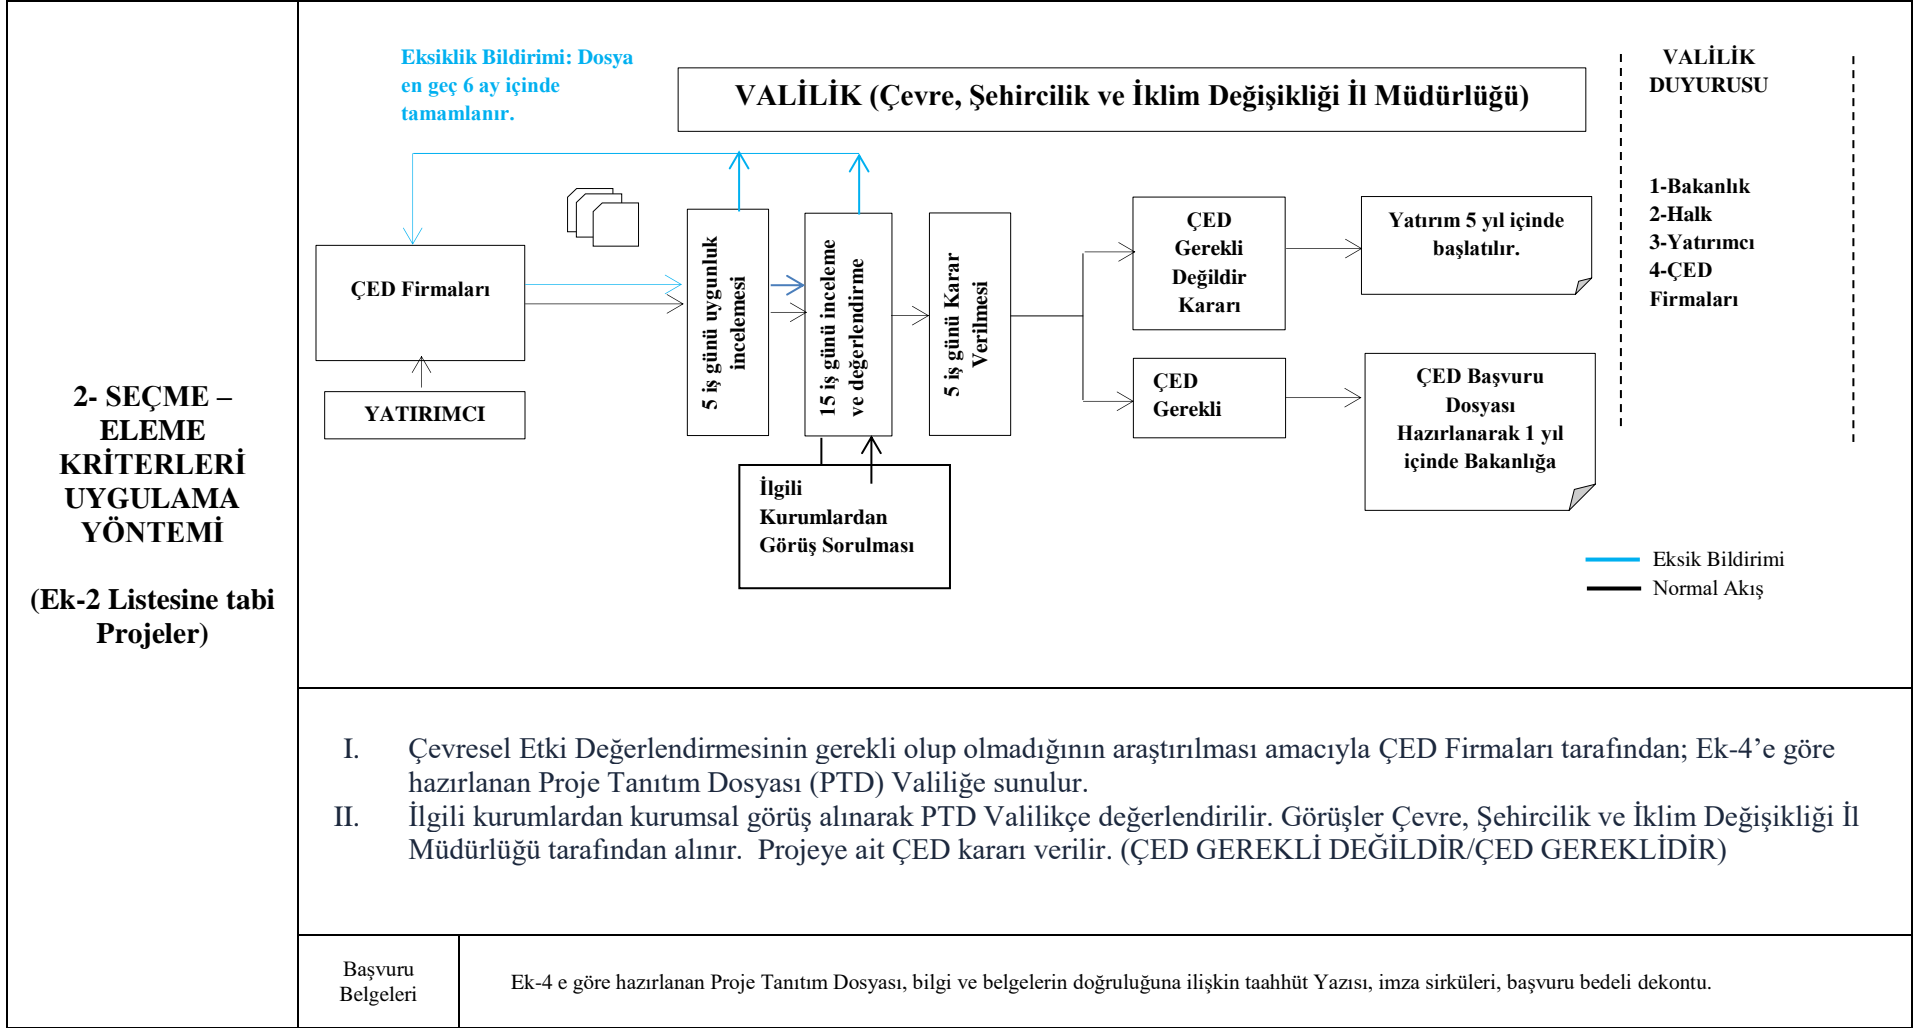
2- SEÇME – ELEME KRİTERLERİ UYGULAMA YÖNTEMİ

(Ek-2 Listesine tabi Projeler)

Eksiklik Bildirimi: Dosya en geç 6 ay içinde tamamlanır.

VALİLİK (Çevre, Şehircilik ve İklim Değişikliği İl Müdürlüğü)

VALİLİK DUYURUSU

1-Bakanlık
2-Halk
3-Yatırımcı
4-ÇED Firmaları

ÇED Firmaları

YATIRIMCI

5 iş günü uygunluk incelemesi

15 iş günü inceleme ve değerlendirme

5 iş günü Karar Verilmesi

İlgili Kurumlardan Görüş Sorulması

ÇED Gerekli Değildir Kararı

Yatırım 5 yıl içinde başlatılır.

ÇED Gerekli

ÇED Başvuru Dosyası Hazırlanarak 1 yıl içinde Bakanlığa

Eksik Bildirimi
Normal Akış

I. Çevresel Etki Değerlendirmesinin gerekli olup olmadığının araştırılması amacıyla ÇED Firmaları tarafından; Ek-4'e göre hazırlanan Proje Tanıtım Dosyası (PTD) Valiliğe sunulur.
II. İlgili kurumlardan kurumsal görüş alınarak PTD Valilikçe değerlendirilir. Görüşler Çevre, Şehircilik ve İklim Değişikliği İl Müdürlüğü tarafından alınır. Projeye ait ÇED kararı verilir. (ÇED GEREKLİ DEĞİLDİR/ÇED GEREKLİDİR)

| Başvuru Belgeleri | Ek-4 e göre hazırlanan Proje Tanıtım Dosyası, bilgi ve belgelerin doğruluğuna ilişkin taahhüt Yazısı, imza sirküleri, başvuru bedeli dekontu. |